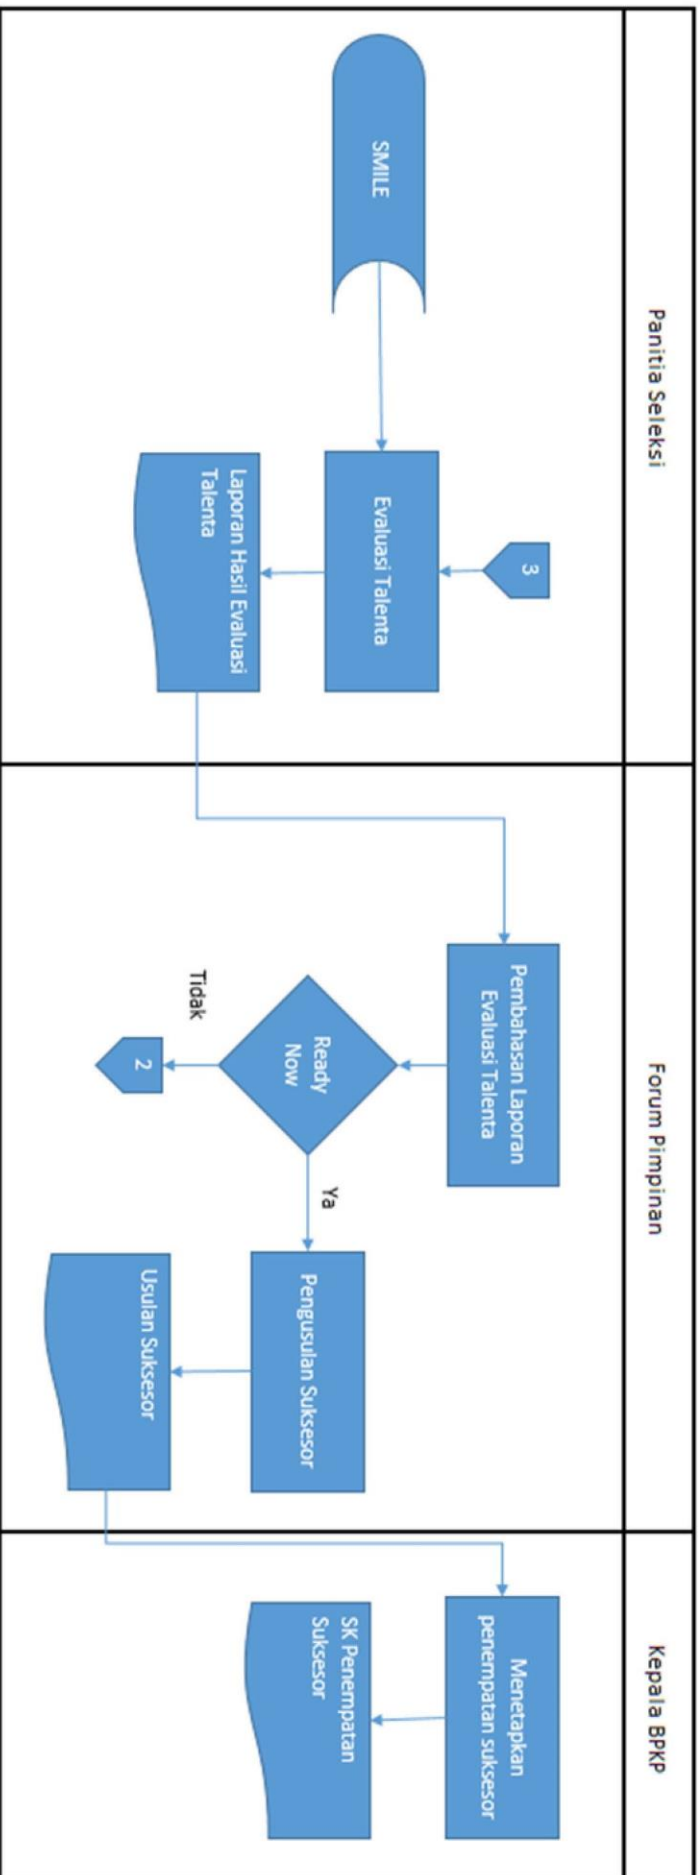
Panitia Seleksi

SMILE

3

Evaluasi Talenta

Laporan Hasil Evaluasi Talenta

Forum Pimpinan

Pembahasan Laporan Evaluasi Talenta

Ready Now

Tidak

2

Ya

Pengusulan Suksesor

Usulan Suksesor

Kepala BPKP

Menetapkan penempatan suksesor

SK Penempatan Suksesor